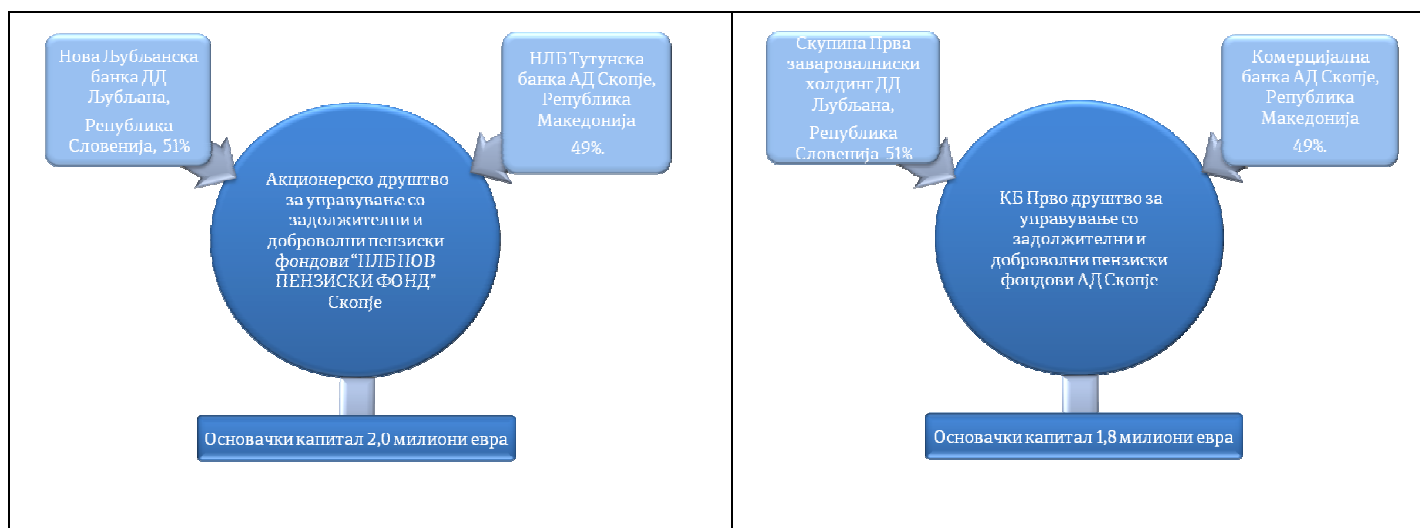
| | |
|---|---|
| Нова Љубљанска банка ДД Љубљана, Република Словенија, 51% НЛБ Тутунска банка АД Скопје, Република Македонија 49%. Акционерско друштво за управување со задолжителни и доброволни пензиски фондови "НЛБ НОВ ПЕНЗИСКИ ФОНД" Скопје Основачки капитал 2,0 милиони евра | Скупина Прва заваровалниски холдинг ДД Љубљана, Република Словенија 51% Комерцијална банка АД Скопје, Република Македонија 49%. КБ Прво друштво за управување со задолжителни и доброволни пензиски фондови АД Скопје Основачки капитал 1,8 милиони евра |